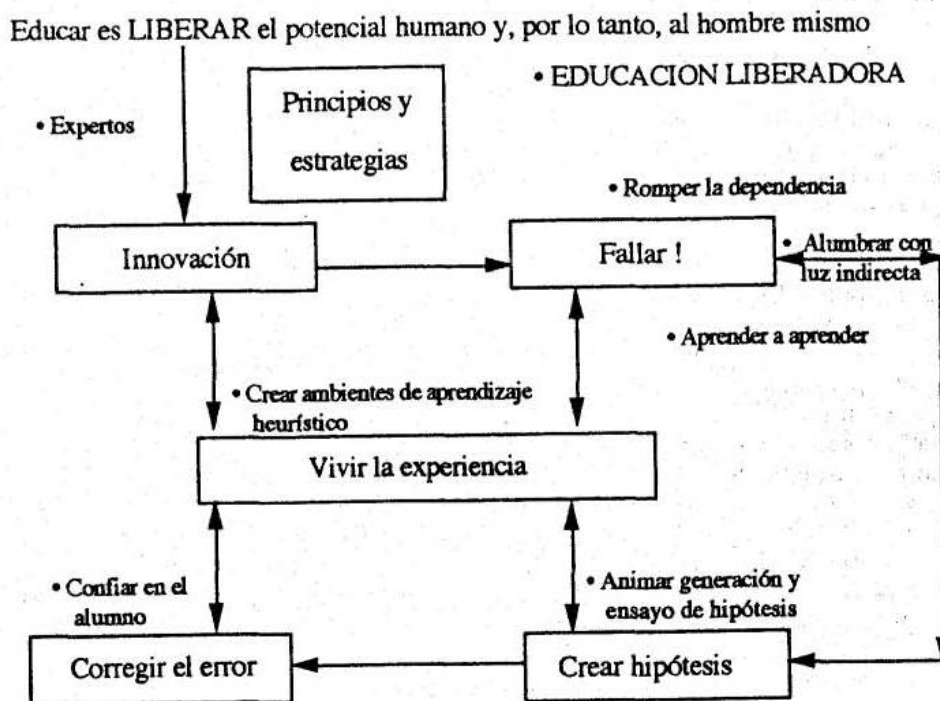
Educar es LIBERAR el potencial humano y, por lo tanto, al hombre mismo

• EDUCACION LIBERADORA

Principios y estrategias

• Expertos

• Romper la dependencia

Innovación

Fallar !

• Alumbrar con luz indirecta

• Aprender a aprender

• Crear ambientes de aprendizaje heurístico

Vivir la experiencia

• Confiar en el alumno

• Animar generación y ensayo de hipótesis

Corregir el error

Crear hipótesis